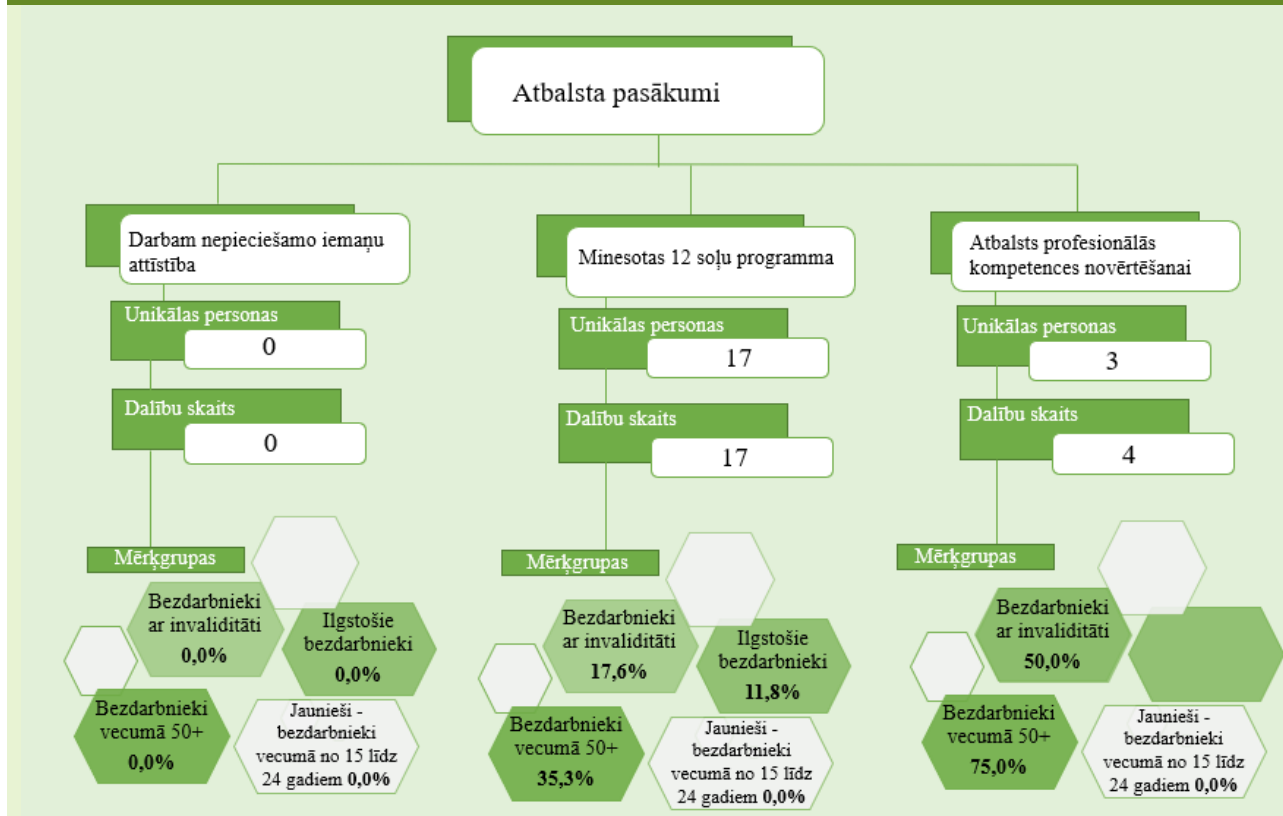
Atbalsta pasākumi

Darbam nepieciešamo iemaņu attīstība

Unikālas personas

0

Dalību skaits

0

Mērķgrupas

Bezdarbnieki ar invaliditāti 0,0%

Ilgstošie bezdarbnieki 0,0%

Bezdarbnieki vecumā 50+ 0,0%

Jaunieši - bezdarbnieki vecumā no 15 līdz 24 gadiem 0,0%

Minesotas 12 soļu programma

Unikālas personas

17

Dalību skaits

17

Mērķgrupas

Bezdarbnieki ar invaliditāti 17,6%

Ilgstošie bezdarbnieki 11,8%

Bezdarbnieki vecumā 50+ 35,3%

Jaunieši - bezdarbnieki vecumā no 15 līdz 24 gadiem 0,0%

Atbalsts profesionālās kompetences novērtēšanai

Unikālas personas

3

Dalību skaits

4

Mērķgrupas

Bezdarbnieki ar invaliditāti 50,0%

Bezdarbnieki vecumā 50+ 75,0%

Jaunieši - bezdarbnieki vecumā no 15 līdz 24 gadiem 0,0%